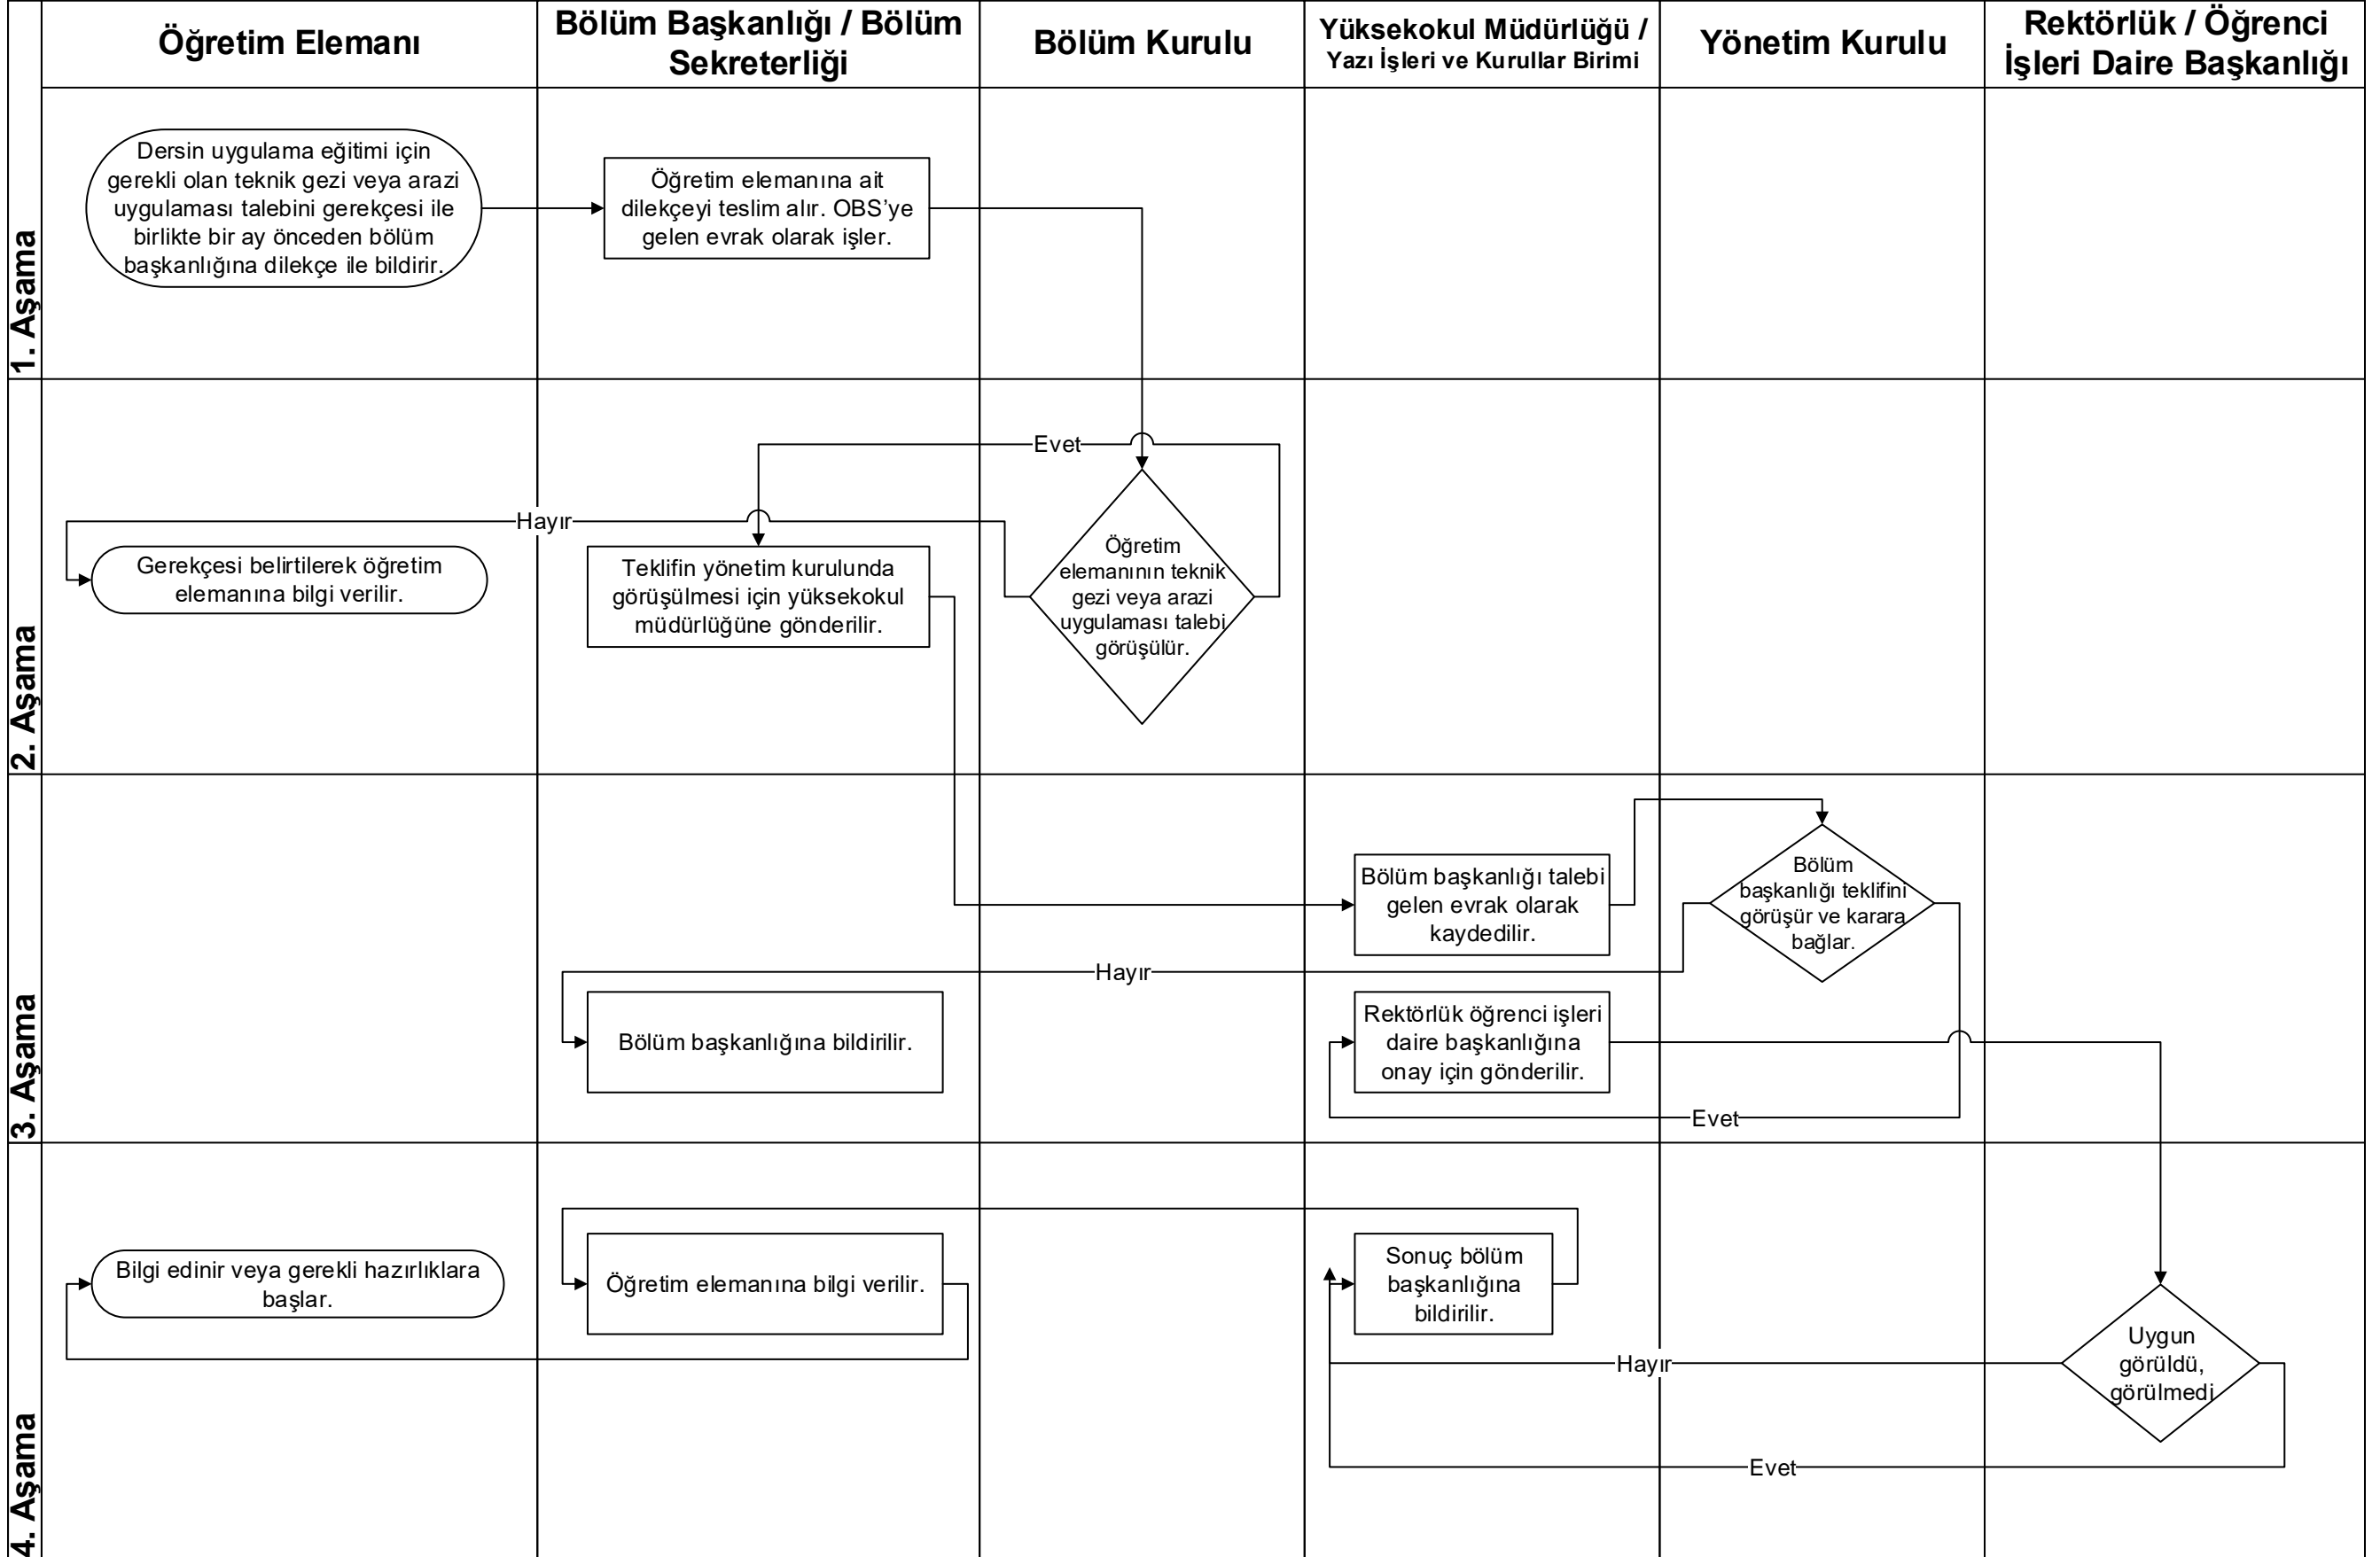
Öğretim Elemanı
Bölüm Başkanlığı / Bölüm Sekreterliği
Bölüm Kurulu
Yüksekokul Müdürlüğü / Yazı İşleri ve Kurullar Birimi
Yönetim Kurulu
Rektörlük / Öğrenci İşleri Daire Başkanlığı

1. Aşama

Dersin uygulama eğitimi için gerekli olan teknik gezi veya arazi uygulaması talebini gerekçesi ile birlikte bir ay önceden bölüm başkanlığına dilekçe ile bildirir.

Öğretim elemanına ait dilekçeyi teslim alır. OBS'ye gelen evrak olarak işler.

2. Aşama

Evet

Hayır

Gerekçesi belirtilerek öğretim elemanına bilgi verilir.

Teklifin yönetim kurulunda görüşülmesi için yüksekokul müdürlüğüne gönderilir.

Öğretim elemanının teknik gezi veya arazi uygulaması talebi görüşülür.

3. Aşama

Bölüm başkanlığı talebi gelen evrak olarak kaydedilir.

Bölüm başkanlığı teklifini görüşür ve karara bağlar.

Hayır

Bölüm başkanlığına bildirilir.

Rektörlük öğrenci işleri daire başkanlığına onay için gönderilir.

Evet

4. Aşama

Bilgi edinir veya gerekli hazırlıklara başlar.

Öğretim elemanına bilgi verilir.

Sonuç bölüm başkanlığına bildirilir.

Hayır

Uygun görüldü, görülmedi

Evet